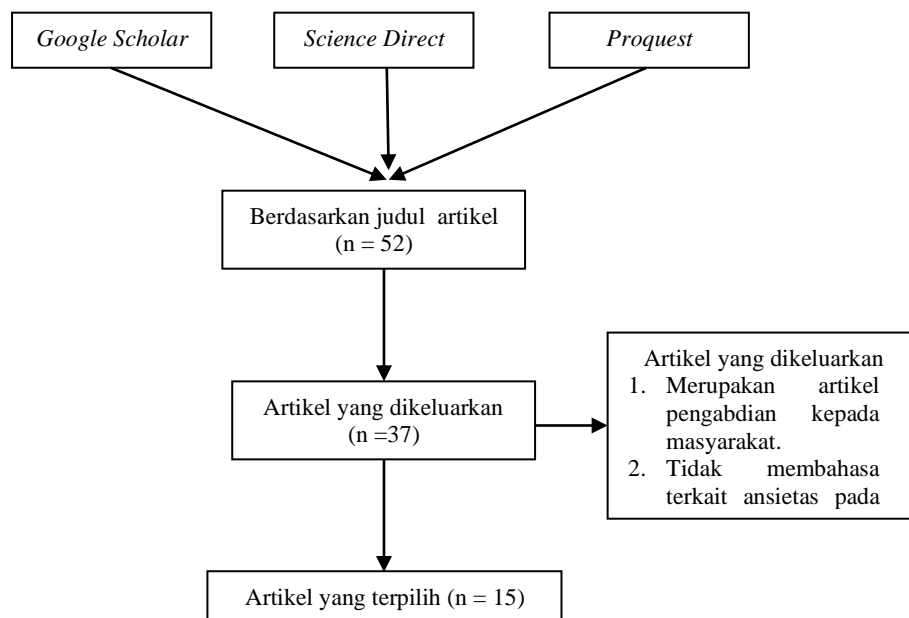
Google Scholar

Science Direct

Proquest

Berdasarkan judul artikel (n = 52)

Artikel yang dikeluarkan (n =37)

Artikel yang dikeluarkan
1. Merupakan artikel pengabdian kepada masyarakat.
2. Tidak membahasa terkait ansietas pada

Artikel yang terpilih (n = 15)